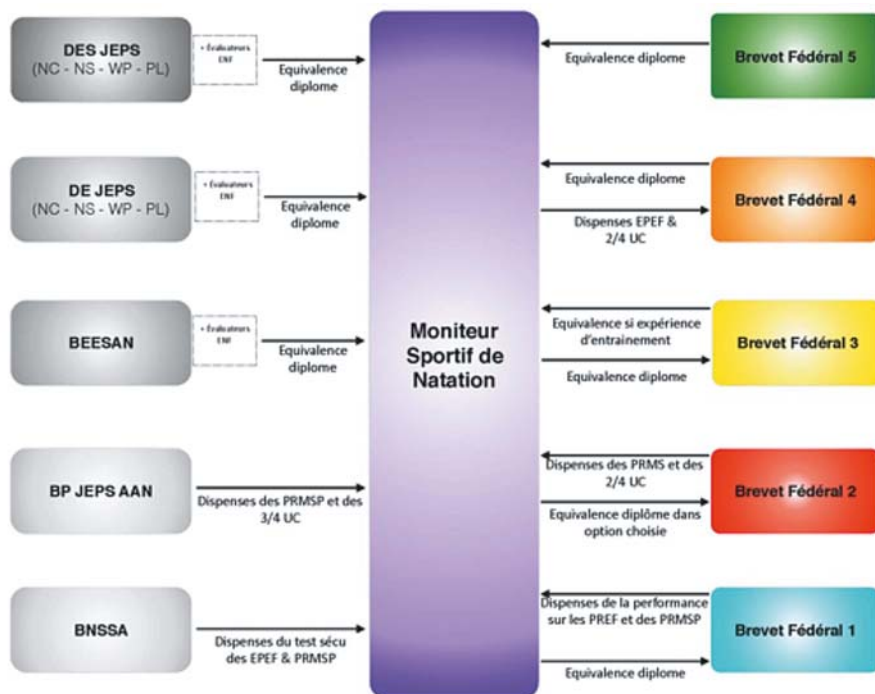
DES JEPS
(NC - NS - WP - PL)

+ Évaluateurs ENF

Equivalence diplome

DE JEPS
(NC - NS - WP - PL)

+ Évaluateurs ENF

Equivalence diplome

BEESAN

+ Évaluateurs ENF

Equivalence diplome

BP JEPS AAN

Dispenses des PRMSP et des 3/4 UC

BNSSA

Dispenses du test sécu des EPEF & PRMSP

Moniteur Sportif de Natation

Equivalence diplome

Brevet Fédéral 5

Equivalence diplome

Dispenses EPEF & 2/4 UC

Brevet Fédéral 4

Equivalence si expérience d'entrainement

Equivalence diplome

Brevet Fédéral 3

Dispenses des PRMS et des 2/4 UC

Equivalence diplôme dans option choisie

Brevet Fédéral 2

Dispenses de la performance sur les PREF et des PRMSP

Equivalence diplome

Brevet Fédéral 1